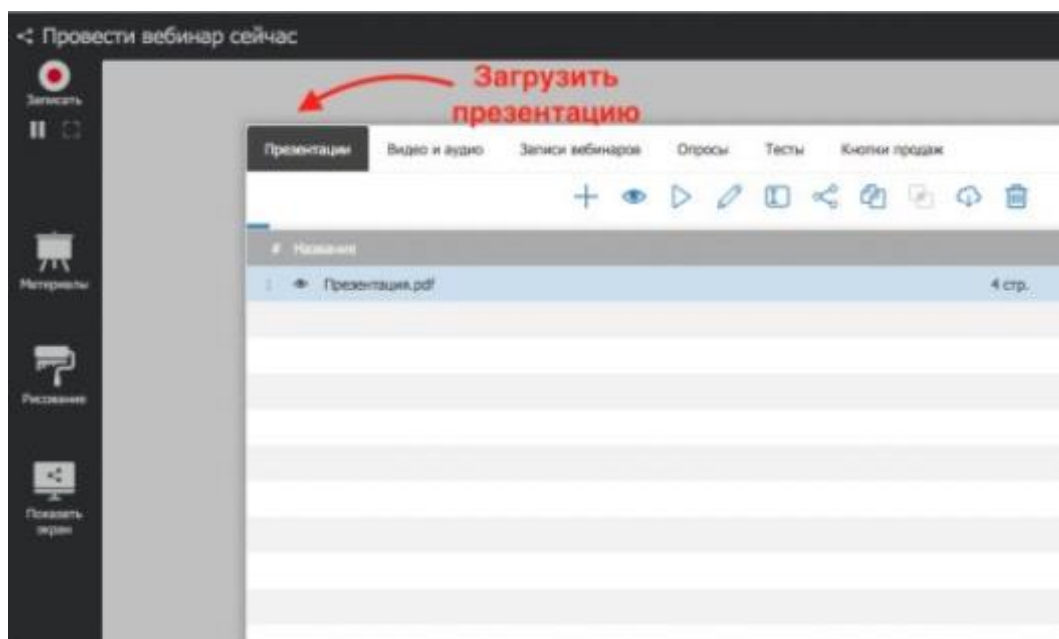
Провести вебинар сейчас

Записать

Загрузить презентацию

Презентации | Видео и аудио | Записи вебинаров | Опросы | Тесты | Кнопки продаж

Материалы

# Название

1 Презентация.pdf 4 стр.

Рисование

Показать экран